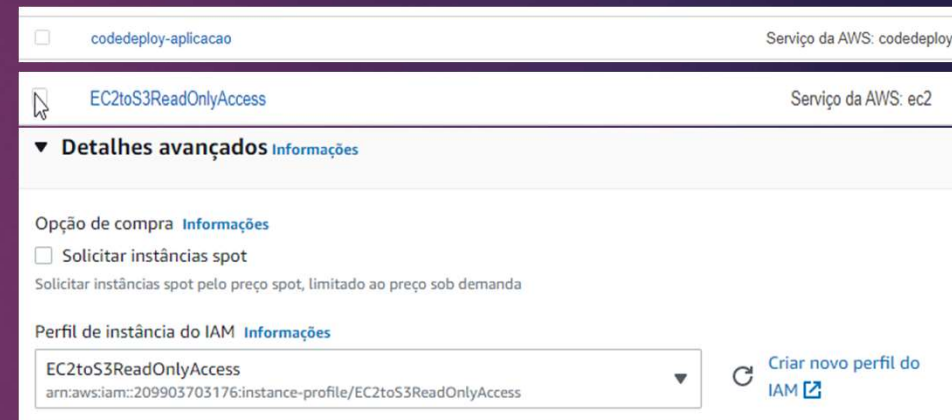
codedeploy-aplicacao

Serviço da AWS: codedeploy

EC2toS3ReadOnlyAccess

Serviço da AWS: ec2

▼ Detalhes avançados Informações

Opção de compra Informações

Solicitar instâncias spot

Solicitar instâncias spot pelo preço spot, limitado ao preço sob demanda

Perfil de instância do IAM Informações

EC2toS3ReadOnlyAccess
arn:aws:iam::209903703176:instance-profile/EC2toS3ReadOnlyAccess

Criar novo perfil do IAM